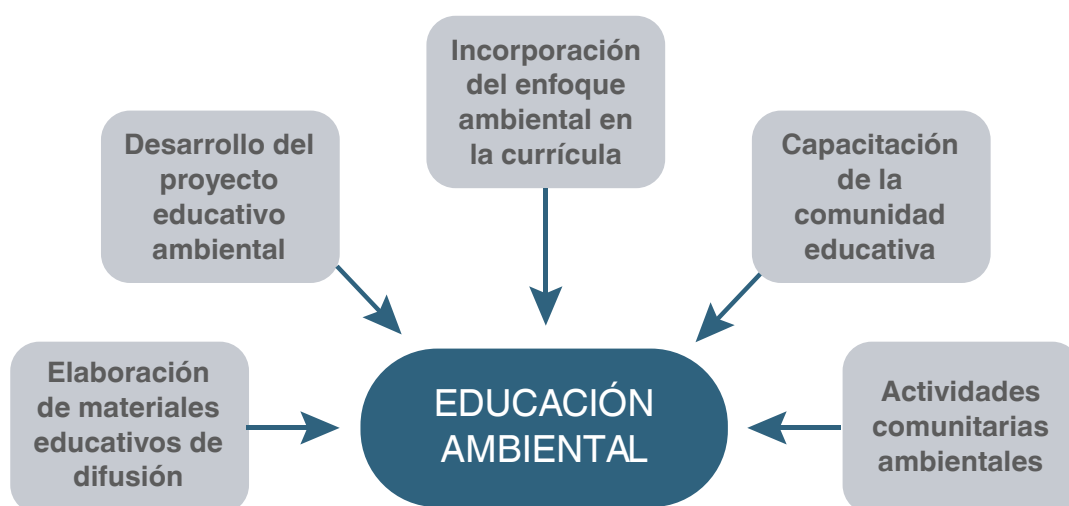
Incorporación del enfoque ambiental en la currícula

Desarrollo del proyecto educativo ambiental

Capacitación de la comunidad educativa

Elaboración de materiales educativos de difusión

EDUCACIÓN AMBIENTAL

Actividades comunitarias ambientales